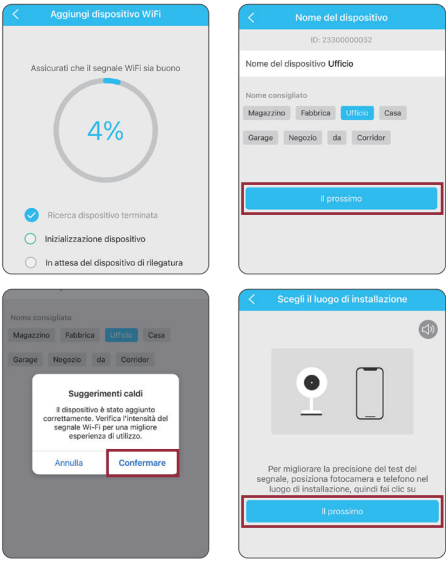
Aggiungi dispositivo WiFi

Assicurati che il segnale WiFi sia buono

4%

Ricerca dispositivo terminata

Inizializzazione dispositivo

In attesa del dispositivo di rilegatura

Nome del dispositivo

ID: 23300000032

Nome del dispositivo Ufficio

Nome consigliato

Magazzino Fabbrica Ufficio Casa

Garage Negozio da Corridor

Il prossimo

Nome consigliato

Magazzino Fabbrica Ufficio Casa

Garage Negozio da Corridor

Suggerimenti caldi

Il dispositivo è stato aggiunto correttamente. Verifica l'intensità del segnale Wi-Fi per una migliore esperienza di utilizzo.

Annulla Confermare

Scegli il luogo di installazione

Per migliorare la precisione del test del segnale, posiziona fotocamera e telefono nel luogo di installazione, quindi fai clic su

Il prossimo